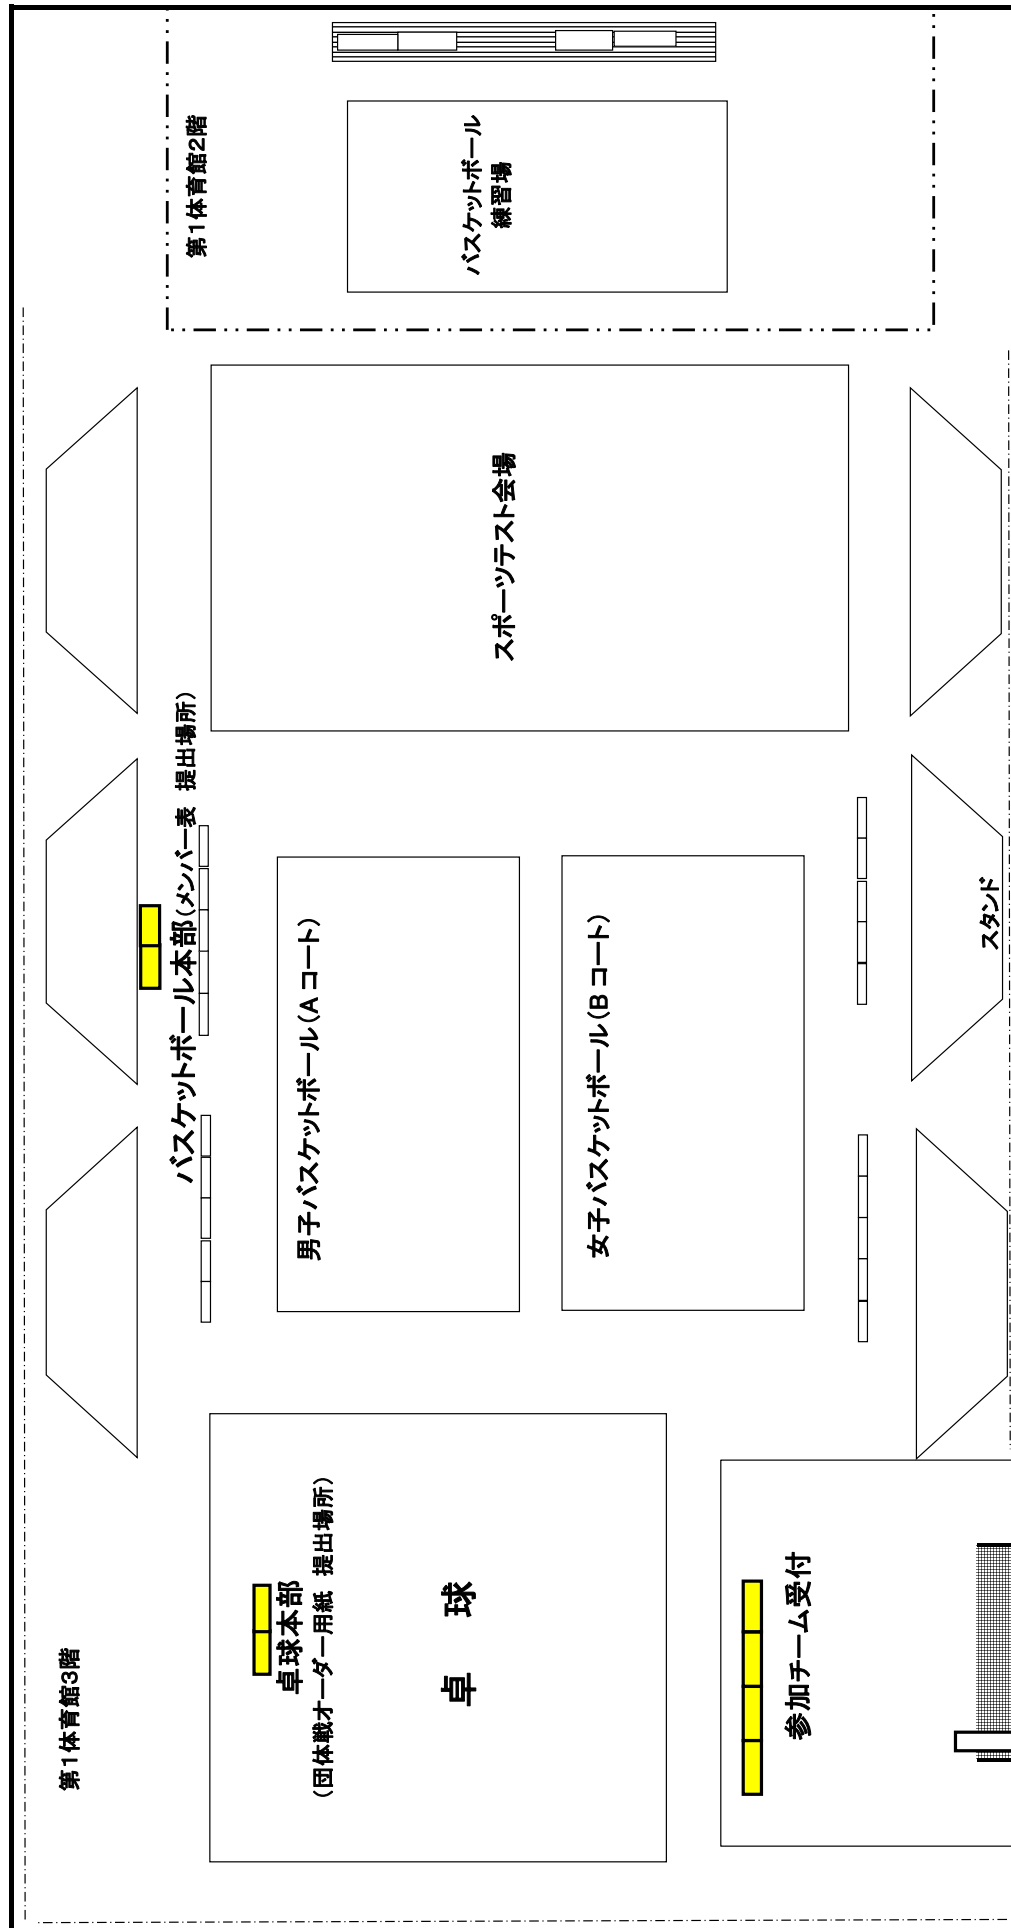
第1体育館2階

バスケットボール練習場

スポーツテスト会場

バスケットボール本部(メンバー表 提出場所)

男子バスケットボール(Aコート)

女子バスケットボール(Bコート)

スタンド

第1体育館3階

卓球本部
(団体戦オーダー用紙 提出場所)

卓 球

参加チーム受付